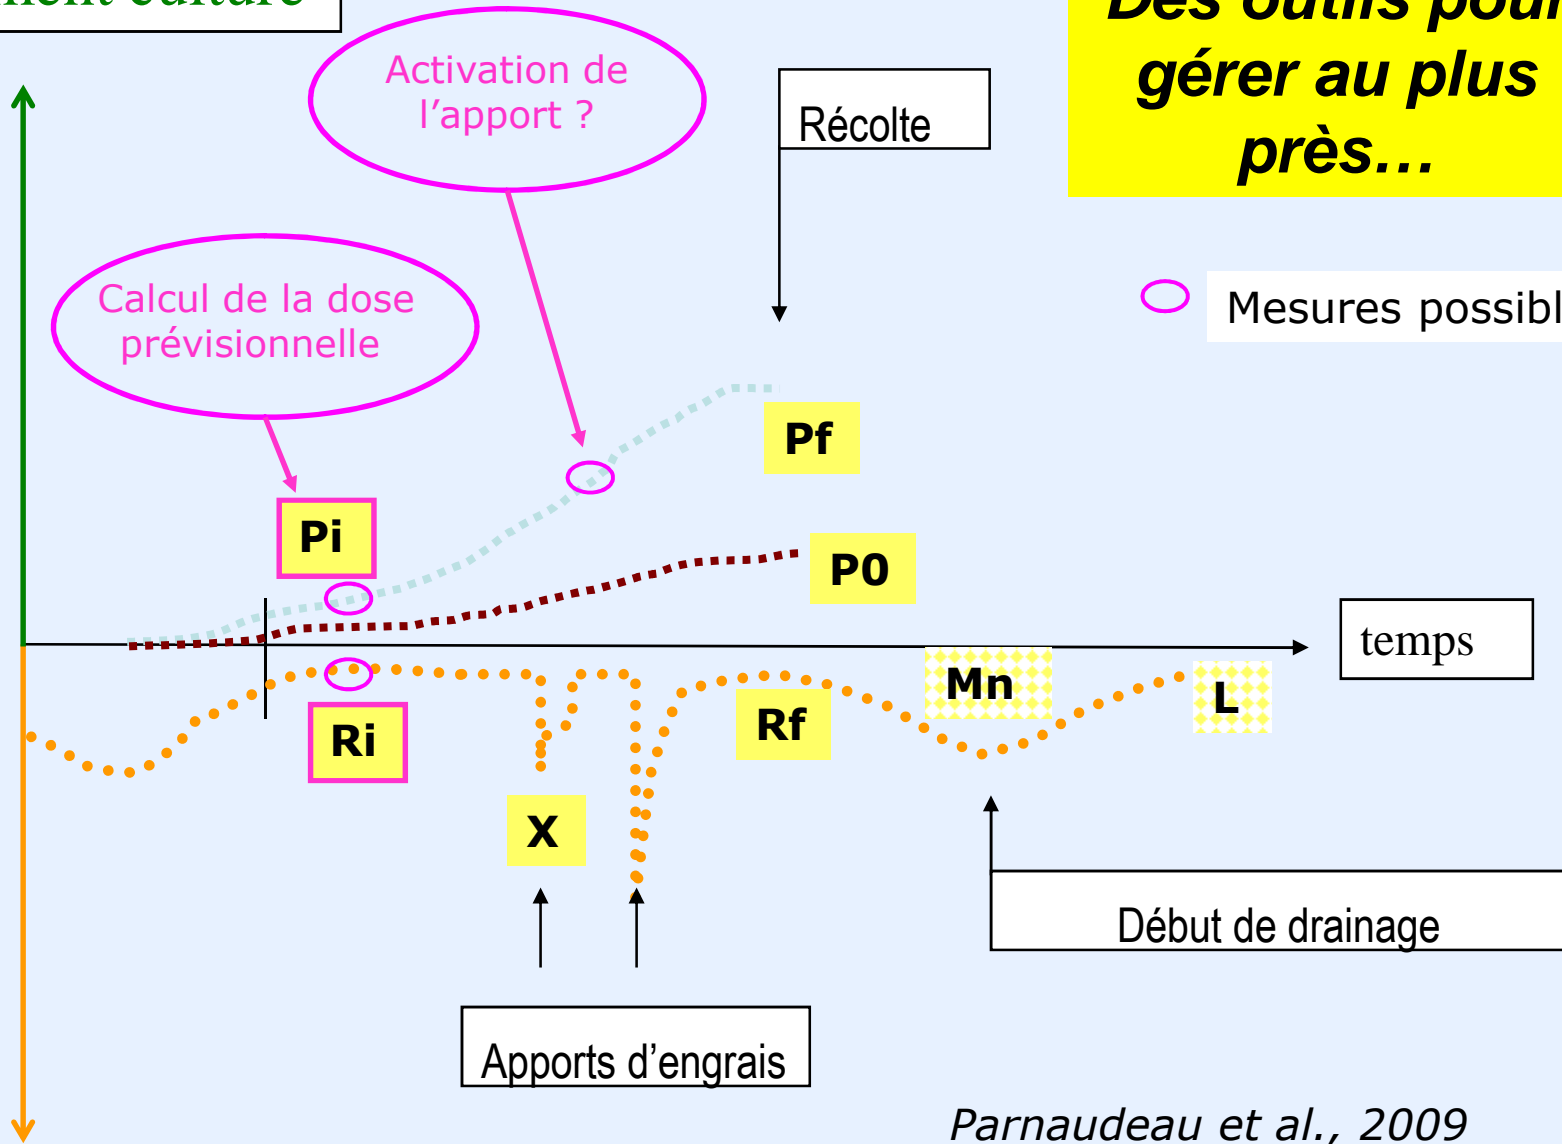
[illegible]

Des outils pour gérer au plus près…

Activation de l'apport ?

Récolte

Calcul de la dose prévisionnelle

Mesures possibl

Pf

Pi

P0

temps

Mn

Ri

Rf

L

X

Début de drainage

Apports d'engrais

Parnaudeau et al., 2009